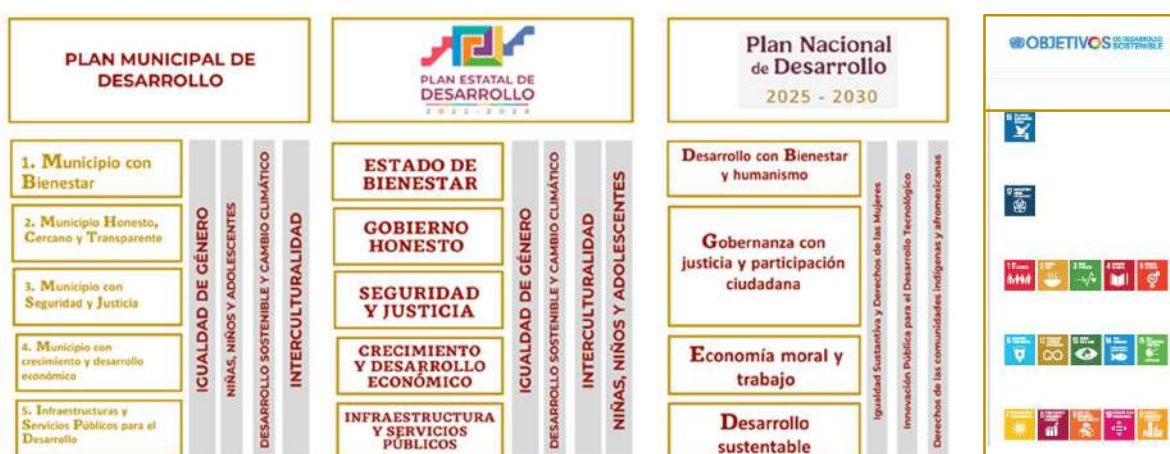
PLAN MUNICIPAL DE DESARROLLO

1. Municipio con Bienestar

2. Municipio Honesto, Cercano y Transparente

3. Municipio con Seguridad y Justicia

4. Municipio con crecimiento y desarrollo económico

5. Infraestructuras y Servicios Públicos para el Desarrollo

IGUALDAD DE GÉNERO

NIÑAS, NIÑOS Y ADOLESCENTES

DESARROLLO SOSTENIBLE Y CAMBIO CLIMÁTICO

INTERCULTURALIDAD

PLAN ESTATAL DE DESARROLLO

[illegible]

ESTADO DE BIENESTAR

GOBIERNO HONESTO

SEGURIDAD Y JUSTICIA

CRECIMIENTO Y DESARROLLO ECONÓMICO

INFRAESTRUCTURA Y SERVICIOS PÚBLICOS

IGUALDAD DE GÉNERO

DESARROLLO SOSTENIBLE Y CAMBIO CLIMÁTICO

INTERCULTURALIDAD

NIÑAS, NIÑOS Y ADOLESCENTES

Plan Nacional de Desarrollo

2025 - 2030

Desarrollo con Bienestar y humanismo

Gobernanza con justicia y participación ciudadana

Economía moral y trabajo

Desarrollo sustentable

Igualdad Sustantiva y Derechos de las Mujeres

Innovación Pública para el Desarrollo Tecnológico

Derechos de las comunidades indígenas y afromexicanas

OBJETIVOS DE DESARROLLO SOSTENIBLE

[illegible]